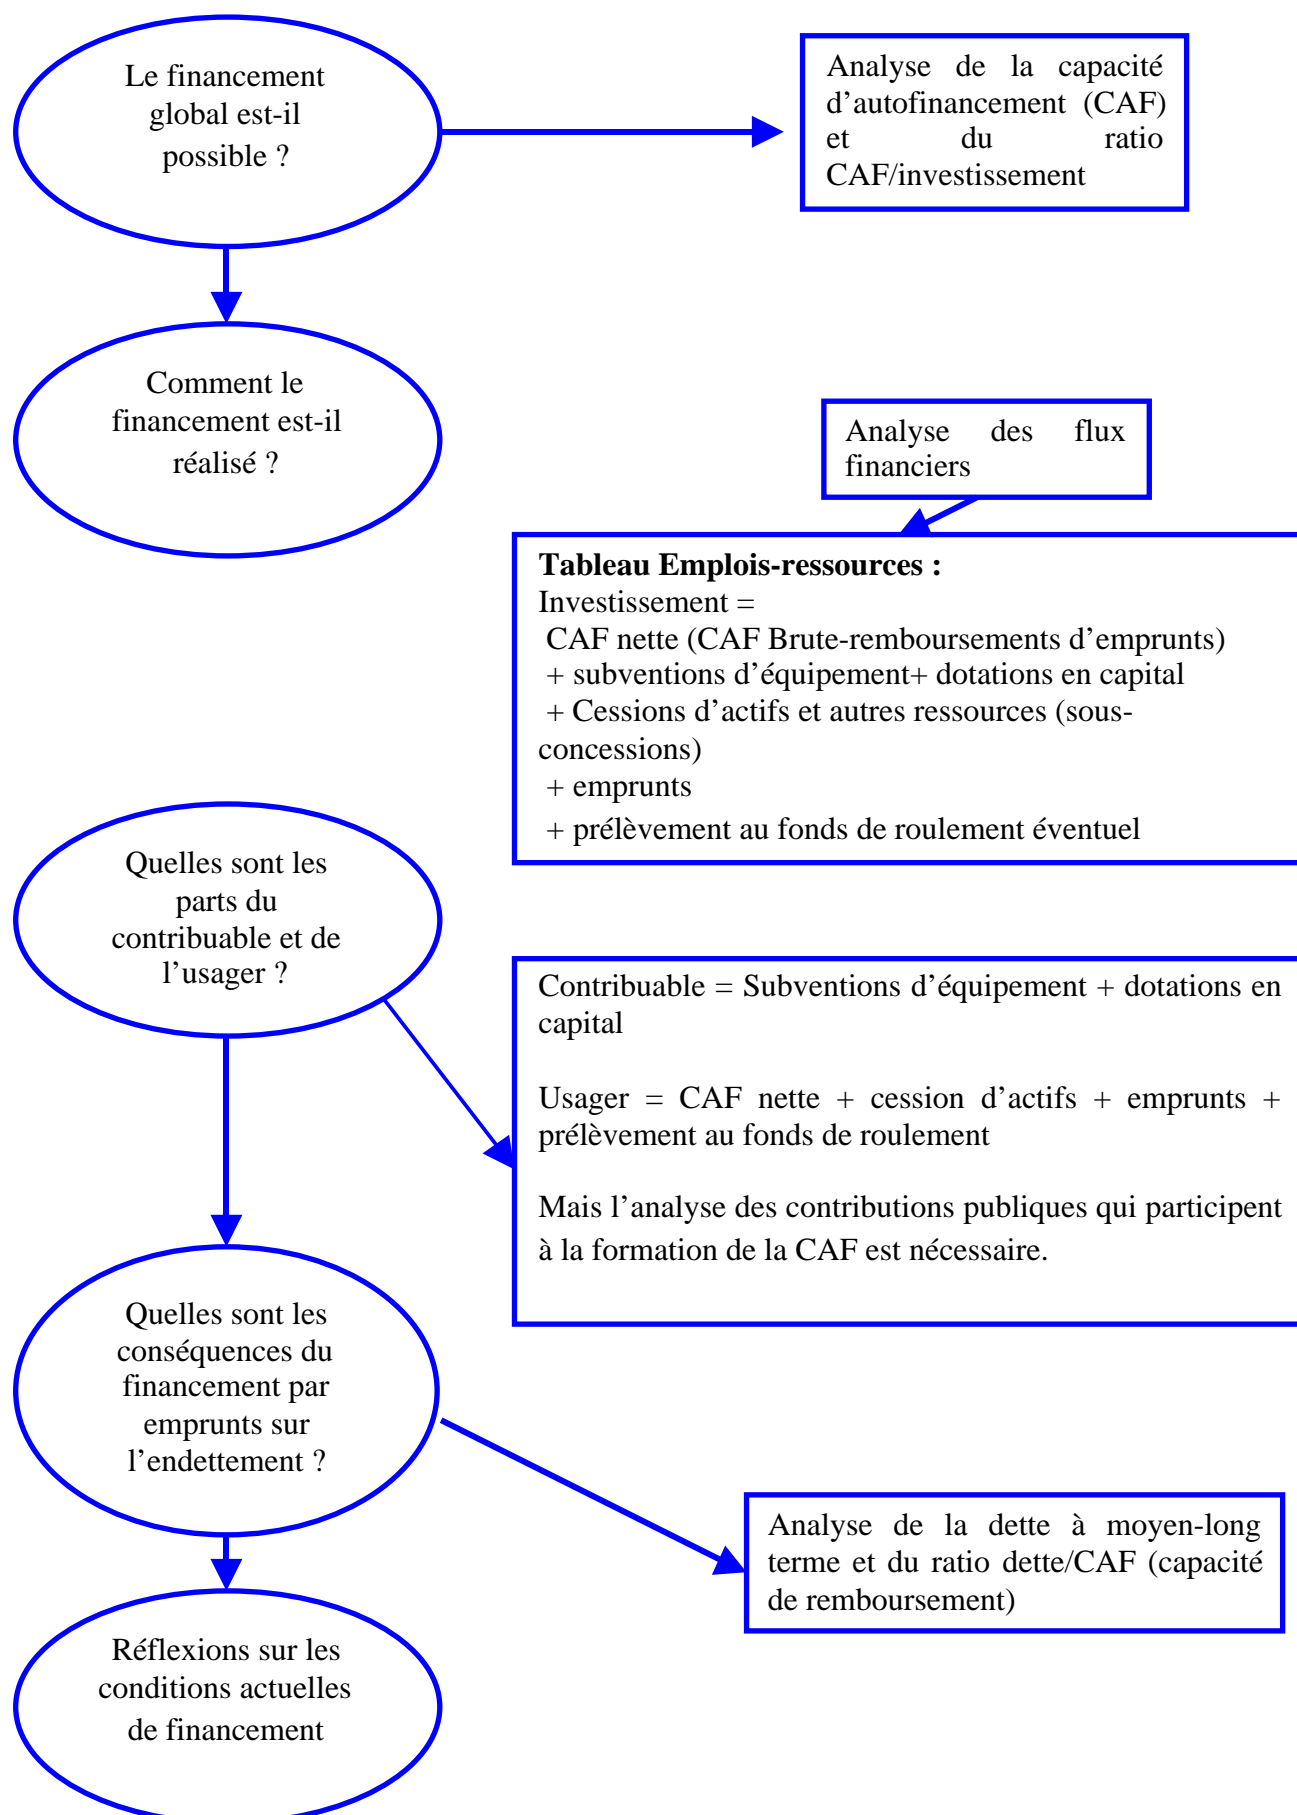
Le financement global est-il possible ?

Analyse de la capacité d'autofinancement (CAF) et du ratio CAF/investissement

Comment le financement est-il réalisé ?

Analyse des flux financiers

**Tableau Emplois-ressources :**
Investissement =
CAF nette (CAF Brute-remboursements d'emprunts)
+ subventions d'équipement+ dotations en capital
+ Cessions d'actifs et autres ressources (sous-concessions)
+ emprunts
+ prélèvement au fonds de roulement éventuel

Quelles sont les parts du contribuable et de l'usager ?

Contribuable = Subventions d'équipement + dotations en capital

Usager = CAF nette + cession d'actifs + emprunts + prélèvement au fonds de roulement

Mais l'analyse des contributions publiques qui participent à la formation de la CAF est nécessaire.

Quelles sont les conséquences du financement par emprunts sur l'endettement ?

Analyse de la dette à moyen-long terme et du ratio dette/CAF (capacité de remboursement)

Réflexions sur les conditions actuelles de financement